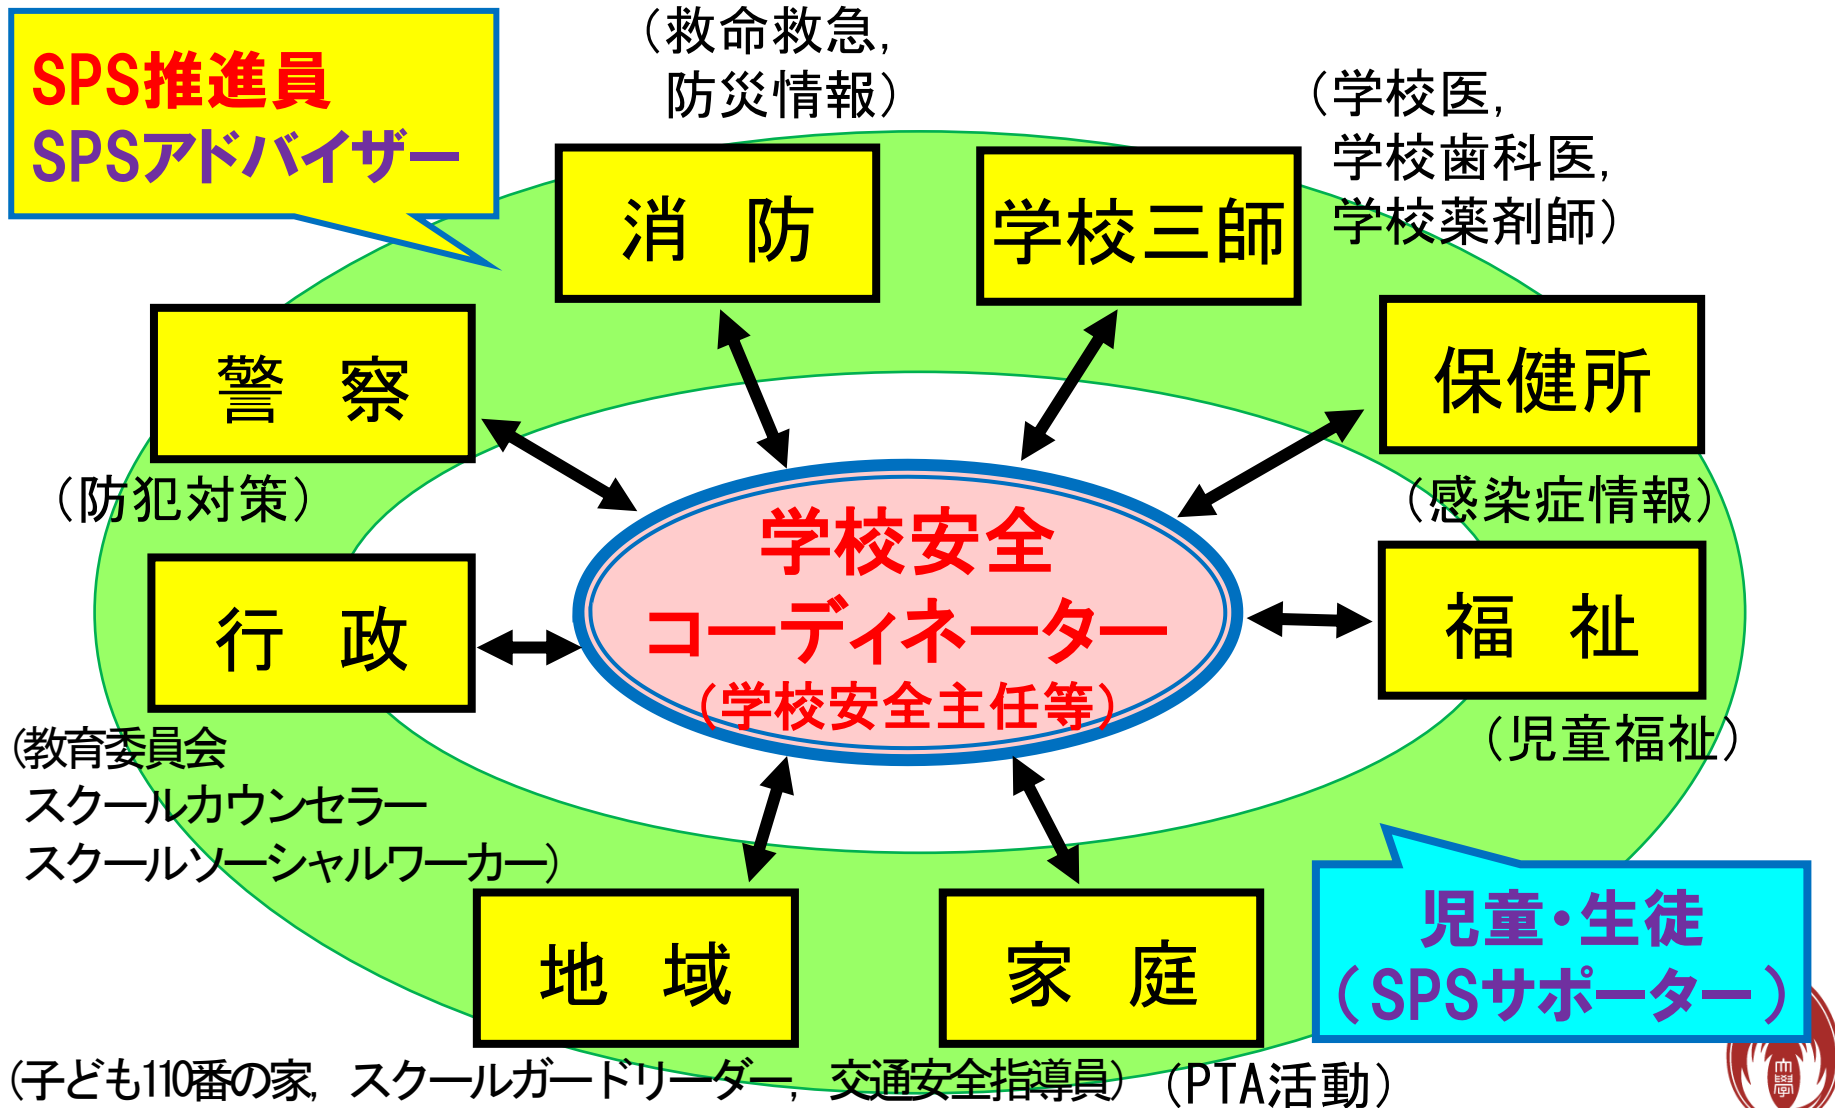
SPS推進員
SPSアドバイザー

（救命救急，
防災情報）

（学校医，
学校歯科医，
学校薬剤師）

消　防

学校三師

警　察

保健所

（防犯対策）

（感染症情報）

学校安全
コーディネーター
（学校安全主任等）

行　政

福　祉

(教育委員会
スクールカウンセラー
スクールソーシャルワーカー)

（児童福祉）

地　域

家　庭

児童・生徒
（SPSサポーター）

(子ども110番の家，スクールガードリーダー，交通安全指導員) （PTA活動）